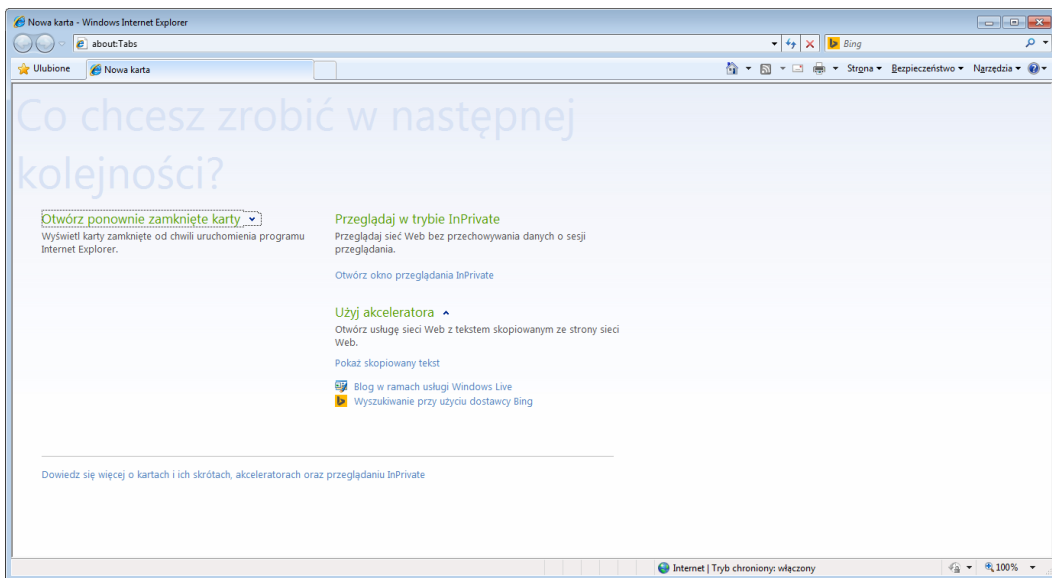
Nowa karta - Windows Internet Explorer

about:Tabs

Bing

Ulubione

Nowa karta

Strona ▾ Bezpieczeństwo ▾ Narzędzia ▾

Co chcesz zrobić w następnej kolejności?

Otwórz ponownie zamknięte karty

Wyświetl karty zamknięte od chwili uruchomienia programu Internet Explorer.

Przeglądaj w trybie InPrivate

Przeglądaj sieć Web bez przechowywania danych o sesji przeglądania.

Otwórz okno przeglądania InPrivate

Użyj akceleratora

Otwórz usługę sieci Web z tekstem skopiowanym ze strony sieci Web.

Pokaż skopiowany tekst

Blog w ramach usługi Windows Live

Wyszukiwanie przy użyciu dostawcy Bing

Dowiedz się więcej o kartach i ich skrótach, akceleratorach oraz przeglądaniu InPrivate

Internet | Tryb chroniony: włączony

100%